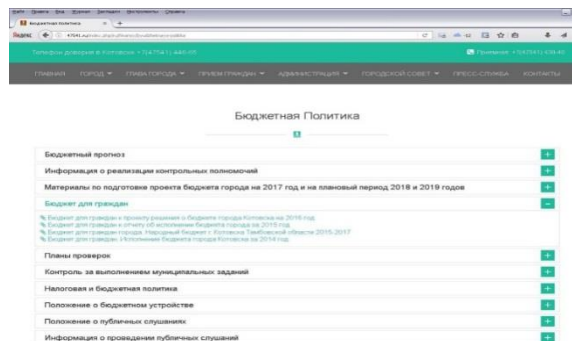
Бюджетная политика

Бюджетная Политика

Бюджетный прогноз
Информация о реализации контрольных полномочий
Материалы по подготовке проекта бюджета города на 2017 год и на плановый период 2018 и 2019 годов
Бюджет для граждан
Бюджет для граждан к проекту решения о бюджете города Котовска на 2016 год
Бюджет для граждан к отчету об исполнении бюджета города за 2015 год
Бюджет для граждан города. Народный бюджет г. Котовска Тамбовской области 2015-2017
Бюджет для граждан к Исполнению бюджета города Котовска за 2014 год
Планы проверок
Контроль за выполнением муниципальных заданий
Налоговая и бюджетная политика
Положение о бюджетном устройстве
Положение о публичных слушаниях
Информация о проведении публичных слушаний